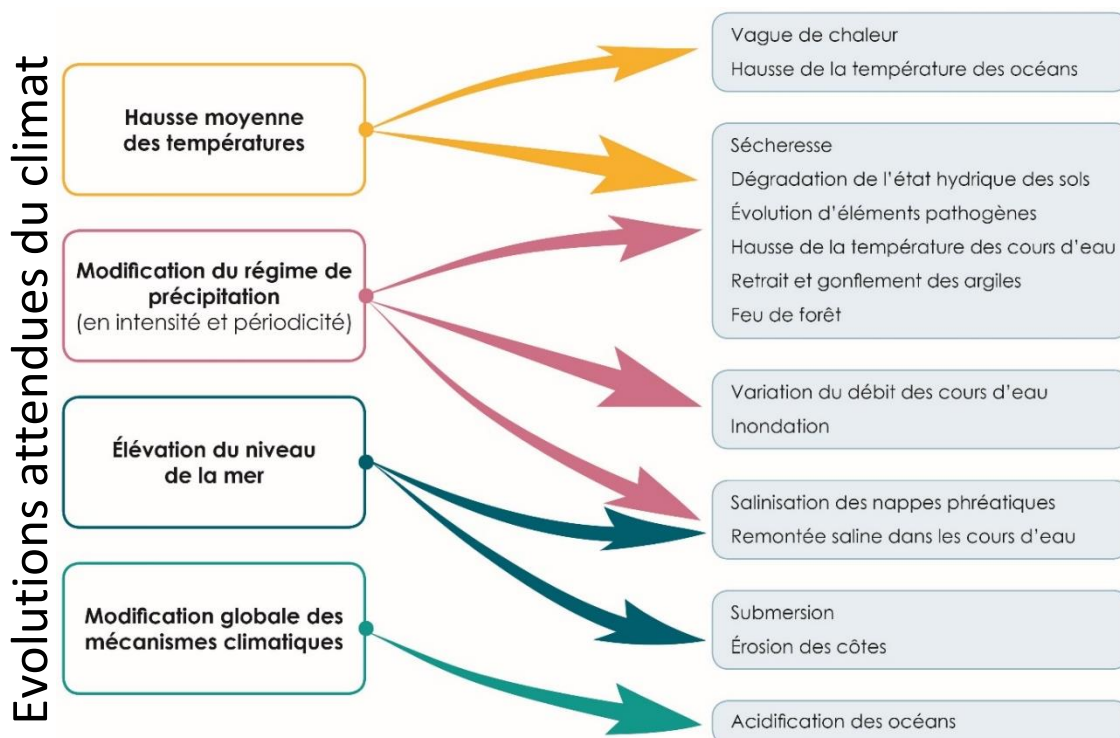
Evolutions attendues du climat

Hausse moyenne des températures

Modification du régime de précipitation (en intensité et périodicité)

Élévation du niveau de la mer

Modification globale des mécanismes climatiques

Vague de chaleur
Hausse de la température des océans

Sécheresse
Dégradation de l'état hydrique des sols
Évolution d'éléments pathogènes
Hausse de la température des cours d'eau
Retrait et gonflement des argiles
Feu de forêt

Variation du débit des cours d'eau
Inondation

Salinisation des nappes phréatiques
Remontée saline dans les cours d'eau

Submersion
Érosion des côtes

Acidification des océans